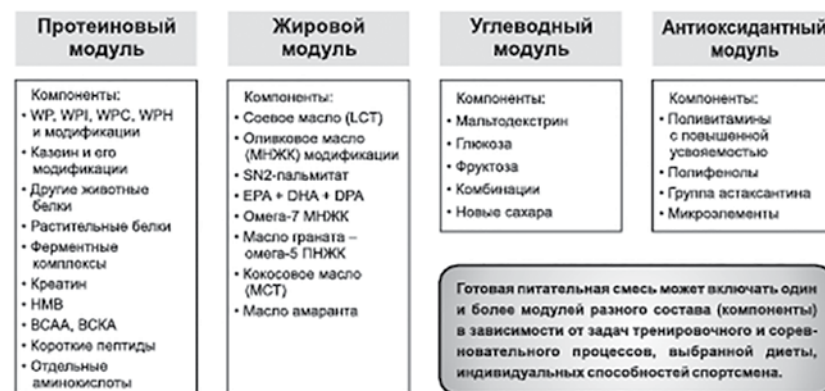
Протеиновый модуль

Компоненты:
• WP, WPI, WPC, WPH и модификации
• Казеин и его модификации
• Другие животные белки
• Растительные белки
• Ферментные комплексы
• Креатин
• HMB
• BCAA, BCKA
• Короткие пептиды
• Отдельные аминокислоты

Жировой модуль

Компоненты:
• Соевое масло (LCT)
• Оливковое масло (МНЖК) модификации
• SN2-пальмитат
• EPA + DHA + DPA
• Омега-7 МНЖК
• Масло граната – омега-5 ПНЖК
• Кокосовое масло (MCT)
• Масло амаранта

Углеводный модуль

Компоненты:
• Мальтодекстрин
• Глюкоза
• Фруктоза
• Комбинации
• Новые сахара

Антиоксидантный модуль

Компоненты:
• Поливитамины с повышенной усвояемостью
• Полифенолы
• Группа астаксантина
• Микроэлементы

Готовая питательная смесь может включать один и более модулей разного состава (компоненты) в зависимости от задач тренировочного и соревновательного процессов, выбранной диеты, индивидуальных способностей спортсмена.